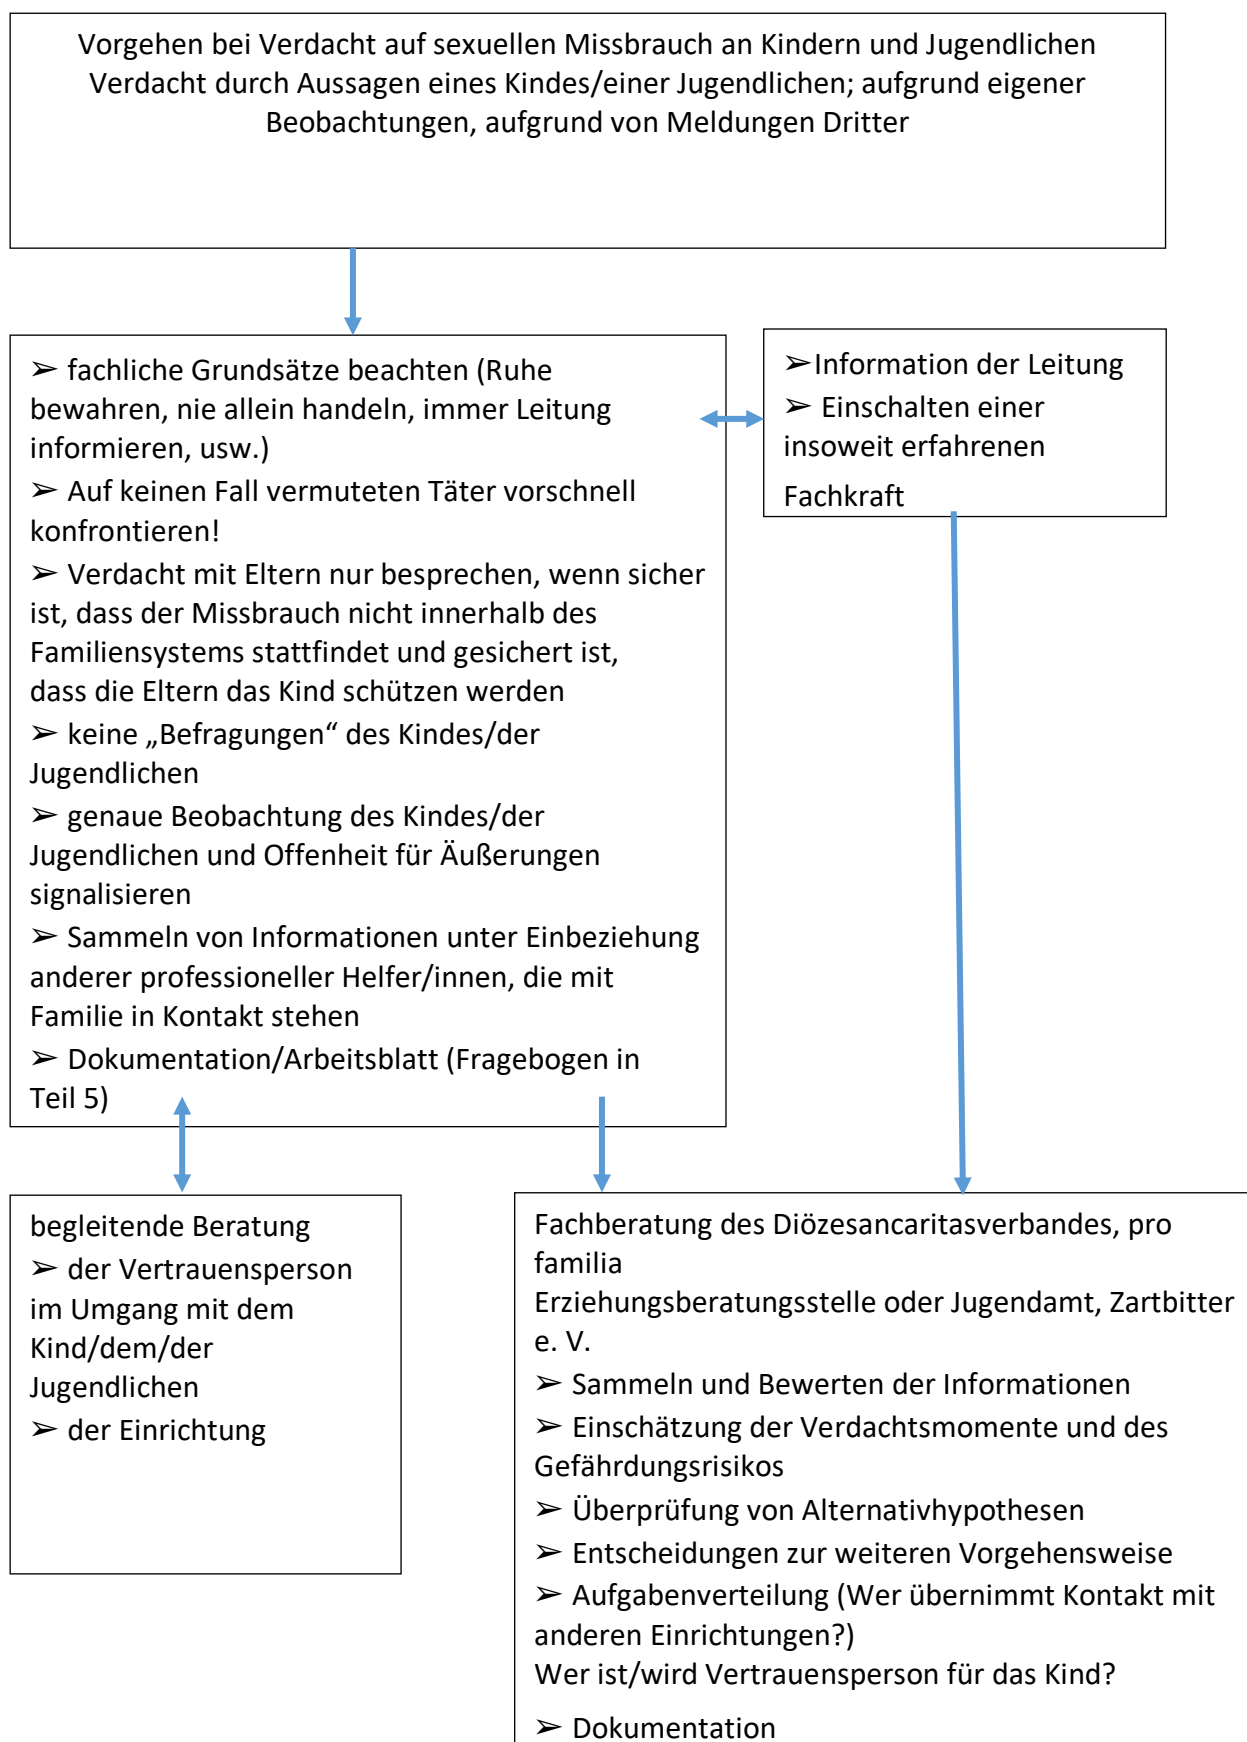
Vorgehen bei Verdacht auf sexuellen Missbrauch an Kindern und Jugendlichen
Verdacht durch Aussagen eines Kindes/einer Jugendlichen; aufgrund eigener Beobachtungen, aufgrund von Meldungen Dritter

➢ fachliche Grundsätze beachten (Ruhe bewahren, nie allein handeln, immer Leitung informieren, usw.)
➢ Auf keinen Fall vermuteten Täter vorschnell konfrontieren!
➢ Verdacht mit Eltern nur besprechen, wenn sicher ist, dass der Missbrauch nicht innerhalb des Familiensystems stattfindet und gesichert ist, dass die Eltern das Kind schützen werden
➢ keine „Befragungen" des Kindes/der Jugendlichen
➢ genaue Beobachtung des Kindes/der Jugendlichen und Offenheit für Äußerungen signalisieren
➢ Sammeln von Informationen unter Einbeziehung anderer professioneller Helfer/innen, die mit Familie in Kontakt stehen
➢ Dokumentation/Arbeitsblatt (Fragebogen in Teil 5)

➢Information der Leitung
➢ Einschalten einer insoweit erfahrenen Fachkraft

begleitende Beratung
➢ der Vertrauensperson im Umgang mit dem Kind/dem/der Jugendlichen
➢ der Einrichtung

Fachberatung des Diözesancaritasverbandes, pro familia
Erziehungsberatungsstelle oder Jugendamt, Zartbitter e. V.
➢ Sammeln und Bewerten der Informationen
➢ Einschätzung der Verdachtsmomente und des Gefährdungsrisikos
➢ Überprüfung von Alternativhypothesen
➢ Entscheidungen zur weiteren Vorgehensweise
➢ Aufgabenverteilung (Wer übernimmt Kontakt mit anderen Einrichtungen?)
Wer ist/wird Vertrauensperson für das Kind?
➢ Dokumentation